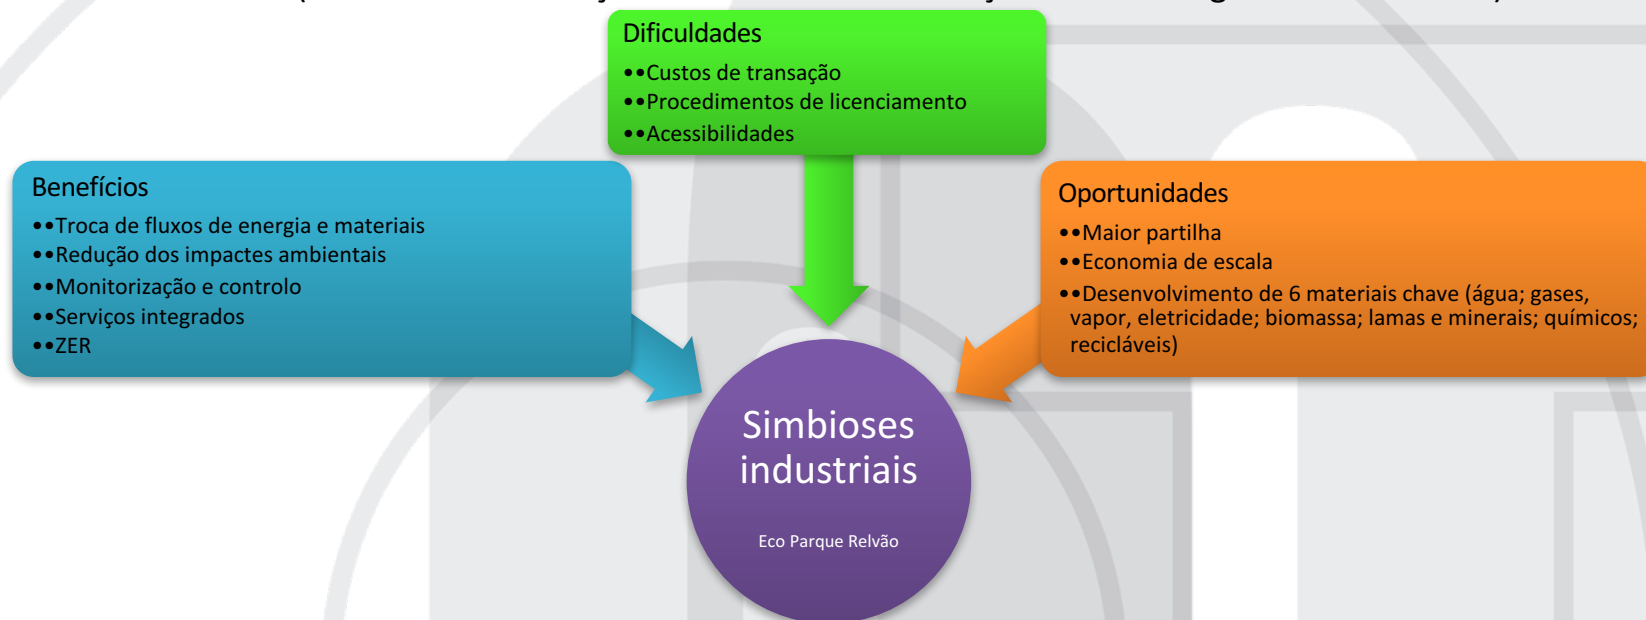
Dificuldades
••Custos de transação
••Procedimentos de licenciamento
••Acessibilidades

Benefícios
••Troca de fluxos de energia e materiais
••Redução dos impactes ambientais
••Monitorização e controlo
••Serviços integrados
••ZER

Oportunidades
••Maior partilha
••Economia de escala
••Desenvolvimento de 6 materiais chave (água; gases; vapor, eletricidade; biomassa; lamas e minerais; químicos; recicláveis)

Simbioses industriais

Eco Parque Relvão